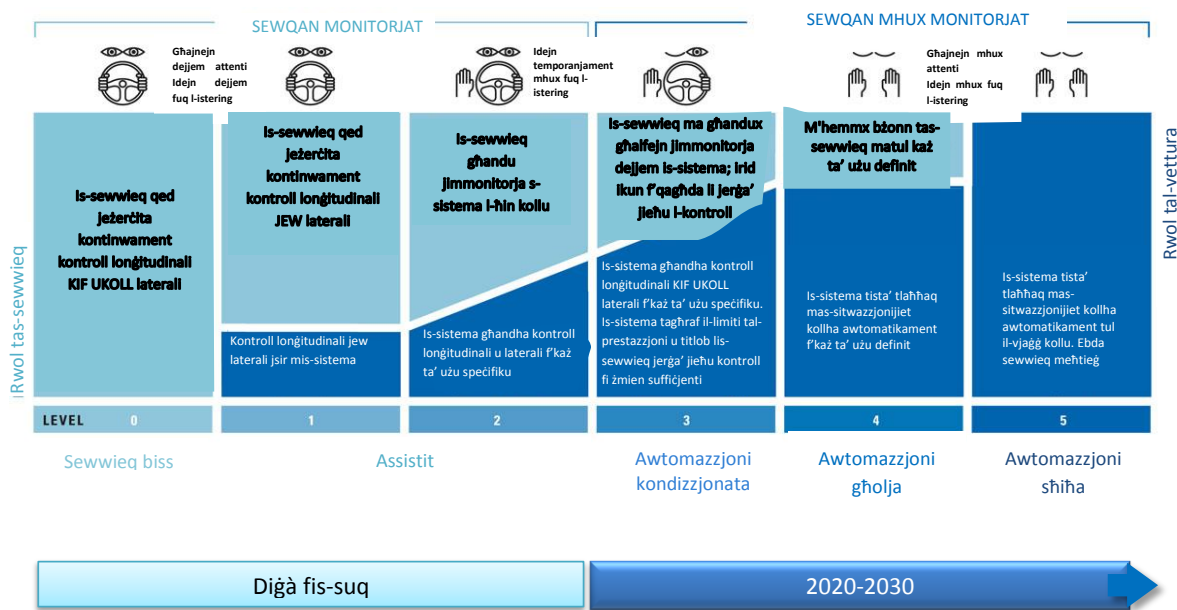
SEWQAN MONITORJAT

SEWQAN MHUX MONITORJAT

Għajnejn dejjem attenti Idejn dejjem fuq l-istering

Idejn temporanjament mhux fuq l-istering

Għajnejn mhux attenti Idejn mhux fuq l-istering

Is-sewwieq qed jeżerċita kontinwament kontroll lonġitudinali KIF UKOLL laterali

Is-sewwieq qed jeżerċita kontinwament kontroll lonġitudinali JEW laterali

Kontroll lonġitudinali jew laterali jsir mis-sistema

Is-sewwieq għandu jimmonitorja s-sistema l-ħin kollu

Is-sistema għandha kontroll lonġitudinali u laterali f'każ ta' użu speċifiku

Is-sewwieq ma għandux għalfejn jimmonitorja dejjem is-sistema; irid ikun f'qagħda li jerġa' jieħu l-kontroll

Is-sistema għandha kontroll lonġitudinali KIF UKOLL laterali f'każ ta' użu speċifiku. Is-sistema tagħraf il-limiti tal-prestazzjoni u titlob lis-sewwieq jerġa' jieħu kontroll fi żmien suffiċjenti

M'hemmx bżonn tas-sewwieq matul każ ta' użu definit

Is-sistema tista' tlaħħaq mas-sitwazzjonijiet kollha awtomatikament f'każ ta' użu definit

Is-sistema tista' tlaħħaq mas-sitwazzjonijiet kollha awtomatikament tul il-vjaġġ kollu. Ebda sewwieq meħtieġ

Rwol tas-sewwieq

Rwol tal-vettura

| LEVEL | 0 | 1 | 2 | 3 | 4 | 5 |
|---|---|---|---|---|---|---|

Sewwieq biss

Assistit

Awtomazzjoni kondizzjonata

Awtomazzjoni għolja

Awtomazzjoni sħiħa

Diġà fis-suq

2020-2030